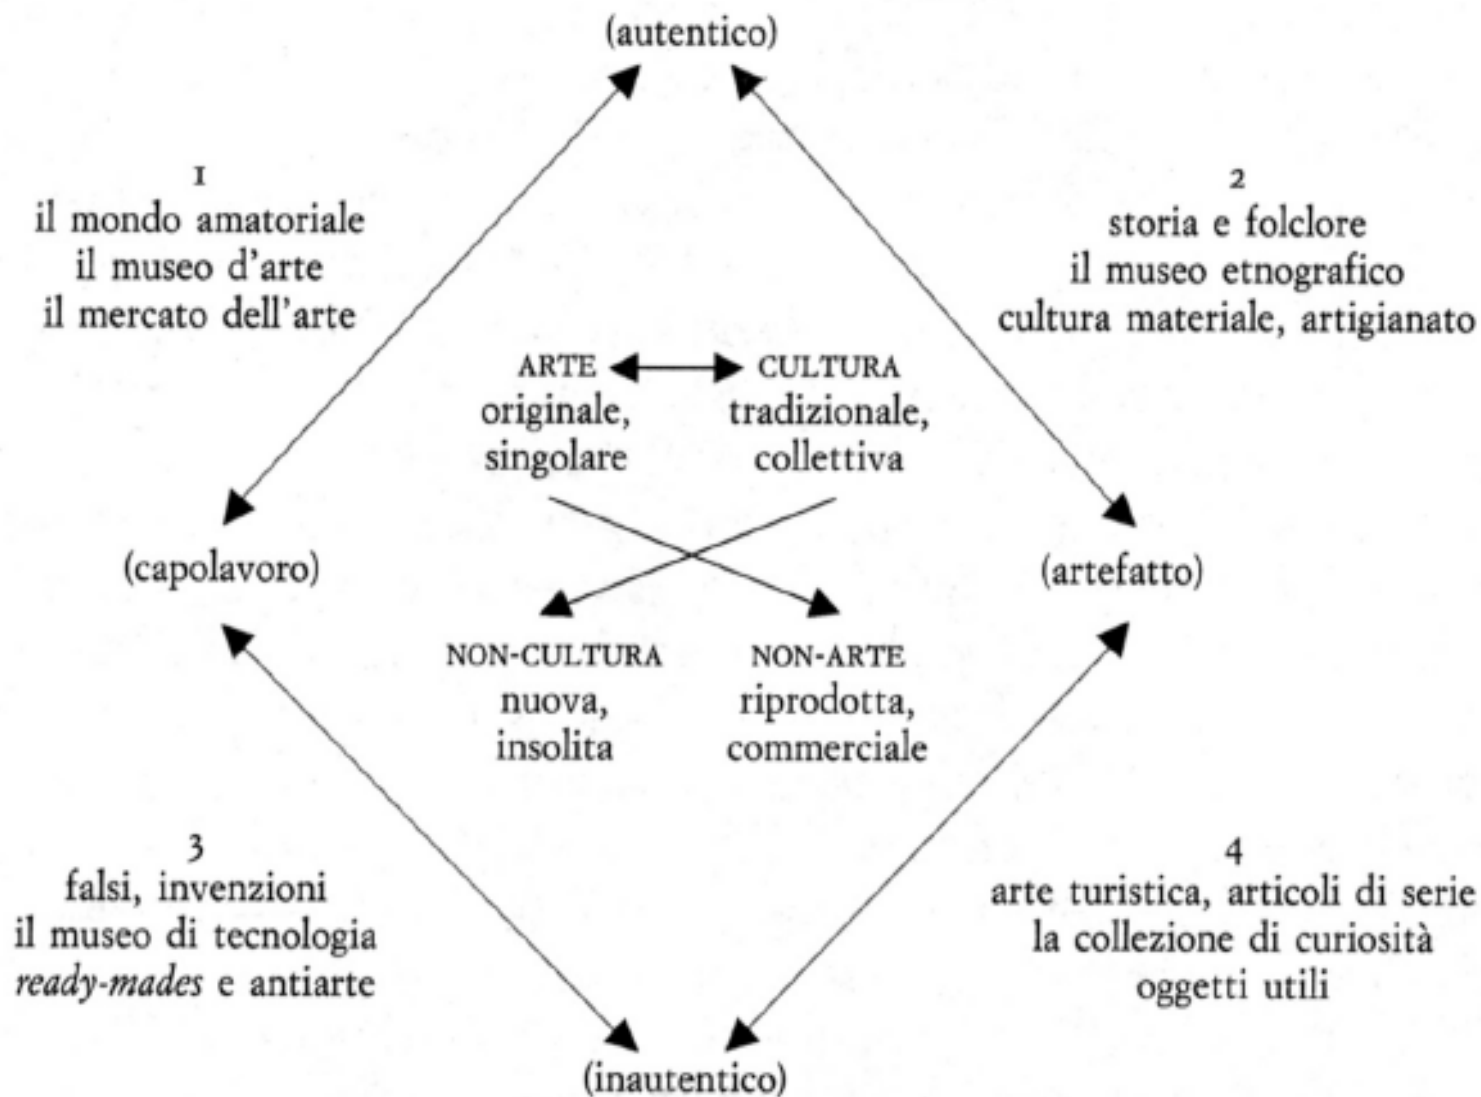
(autentico)

1
il mondo amatoriale
il museo d'arte
il mercato dell'arte

2
storia e folclore
il museo etnografico
cultura materiale, artigianato

ARTE
originale,
singolare

CULTURA
tradizionale,
collettiva

(capolavoro)

(artefatto)

NON-CULTURA
nuova,
insolita

NON-ARTE
riprodotta,
commerciale

3
falsi, invenzioni
il museo di tecnologia
*ready-mades* e antiarte

4
arte turistica, articoli di serie
la collezione di curiosità
oggetti utili

(inautentico)